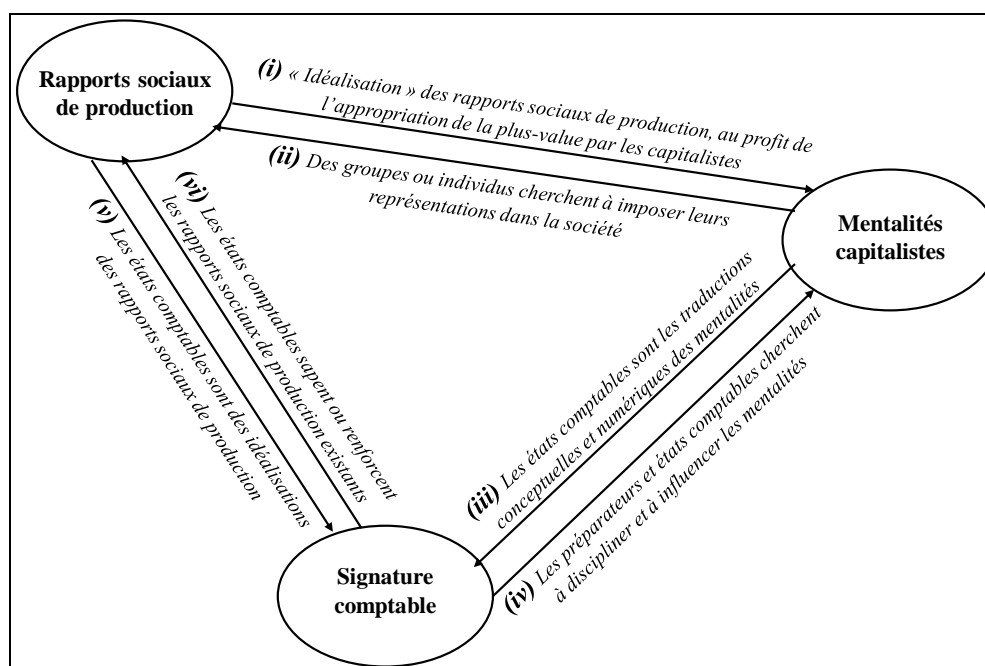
Rapports sociaux de production

(i) « Idéalisation » des rapports sociaux de production, au profit de l'appropriation de la plus-value par les capitalistes

(ii) Des groupes ou individus cherchent à imposer leurs représentations dans la société

Mentalités capitalistes

(vi) Les états comptables sapent ou renforcent les rapports sociaux de production existants

(v) Les états comptables sont des idéalisations des rapports sociaux de production

(iii) Les états comptables sont les traductions conceptuelles et numériques des mentalités

(iv) Les préparateurs et états comptables cherchent à discipliner et à influencer les mentalités

Signature comptable